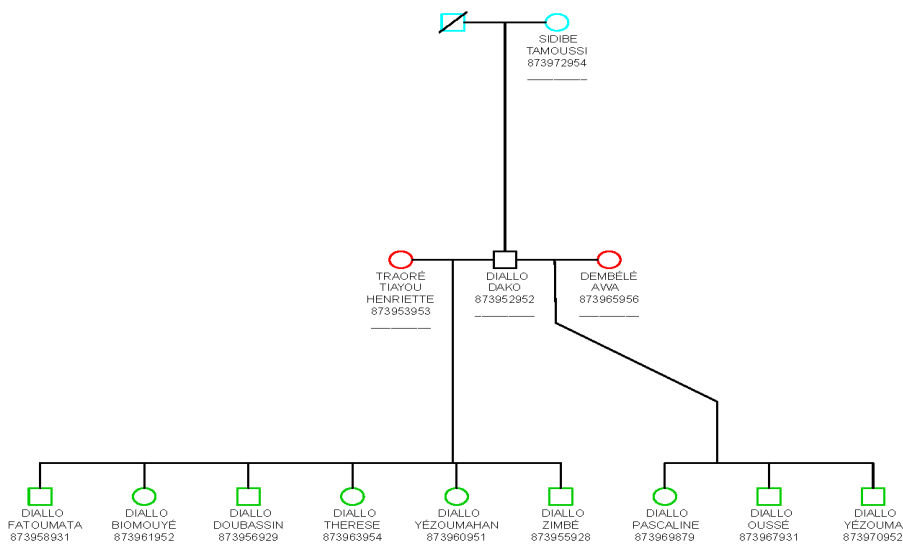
SIDIBE
TAMOUSSI
873972954
________

TRAORÉ
TIAYOU
HENRIETTE
873953953
________

DIALLO
DAKO
873952952
________

DEMBÉLÉ
AWA
873965956
________

DIALLO
FATOUMATA
873958931

DIALLO
BIOMOUYÉ
873961952

DIALLO
DOUBASSIN
873956929

DIALLO
THERESE
873963954

DIALLO
YÉZOUMAHAN
873960951

DIALLO
ZIMBÉ
873955928

DIALLO
PASCALINE
873969879

DIALLO
OUSSÉ
873967931

DIALLO
YÉZOUMA
873970952